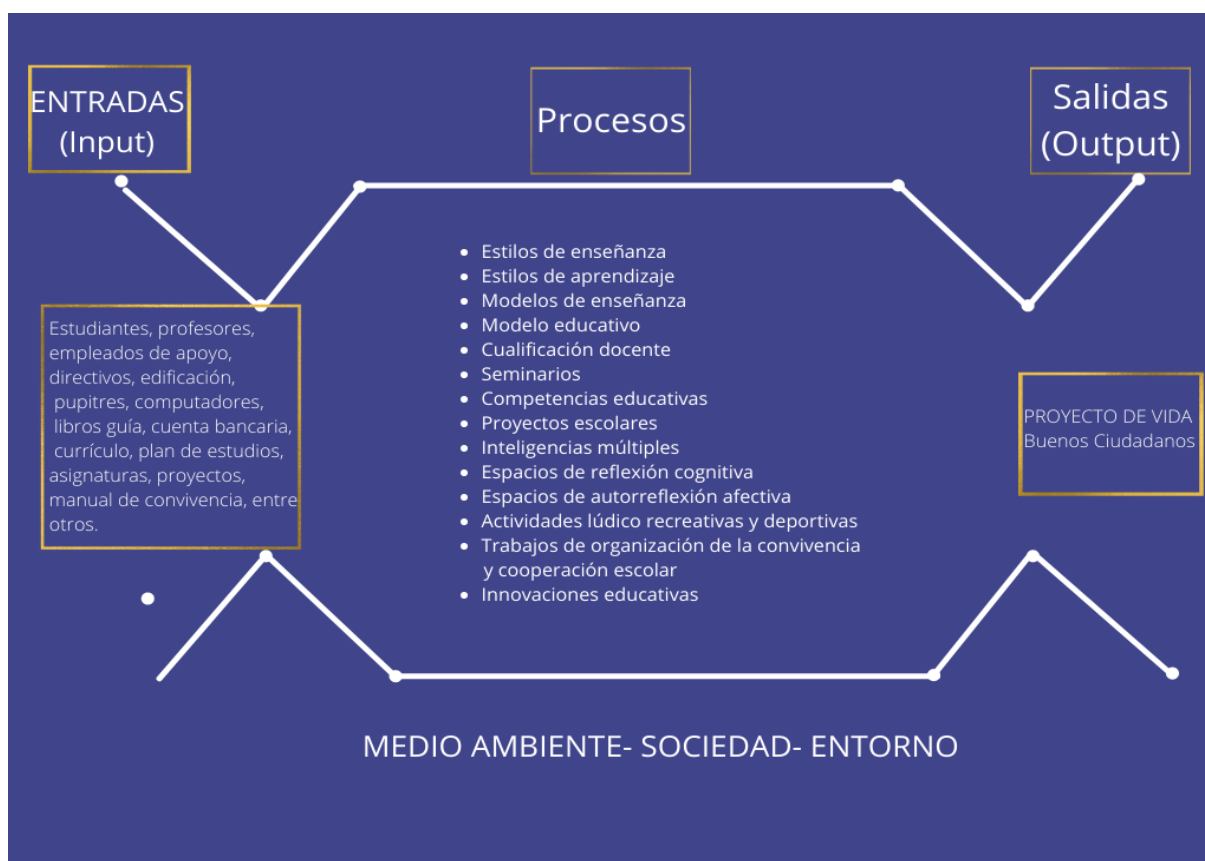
ENTRADAS (Input)

Procesos

Salidas (Output)

Estudiantes, profesores, empleados de apoyo, directivos, edificación, pupitres, computadores, libros guía, cuenta bancaria, currículo, plan de estudios, asignaturas, proyectos, manual de convivencia, entre otros.

- Estilos de enseñanza
- Estilos de aprendizaje
- Modelos de enseñanza
- Modelo educativo
- Cualificación docente
- Seminarios
- Competencias educativas
- Proyectos escolares
- Inteligencias múltiples
- Espacios de reflexión cognitiva
- Espacios de autorreflexión afectiva
- Actividades lúdico recreativas y deportivas
- Trabajos de organización de la convivencia y cooperación escolar
- Innovaciones educativas

PROYECTO DE VIDA
Buenos Ciudadanos

MEDIO AMBIENTE- SOCIEDAD- ENTORNO